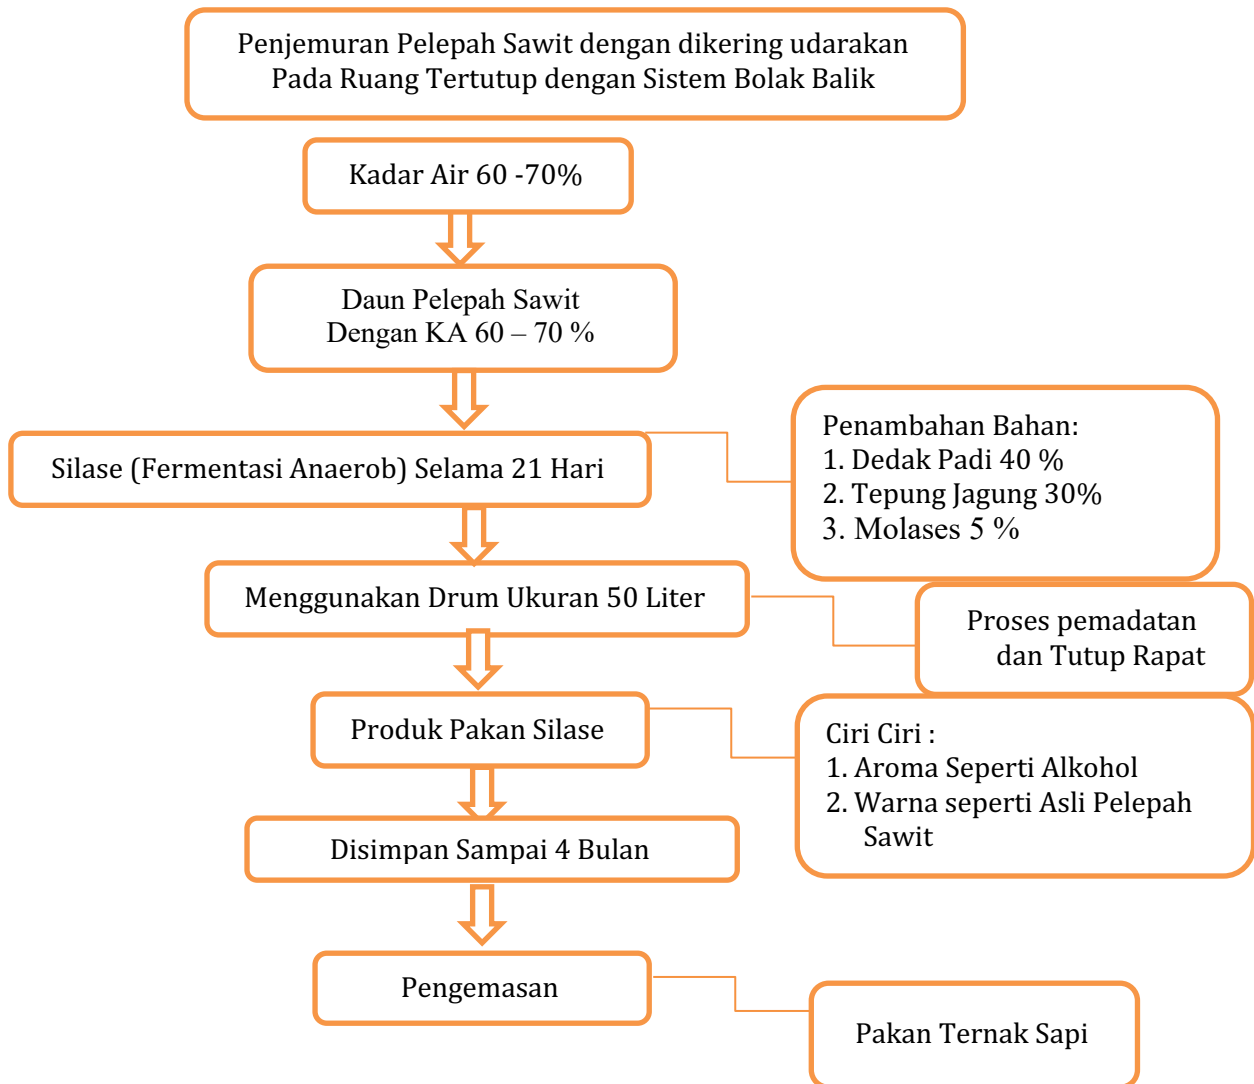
Penjemuran Pelepah Sawit dengan dikering udarakan Pada Ruang Tertutup dengan Sistem Bolak Balik

Kadar Air 60 -70%

Daun Pelepah Sawit Dengan KA 60 – 70 %

Silase (Fermentasi Anaerob) Selama 21 Hari

Penambahan Bahan:
1. Dedak Padi 40 %
2. Tepung Jagung 30%
3. Molases 5 %

Menggunakan Drum Ukuran 50 Liter

Proses pemadatan dan Tutup Rapat

Produk Pakan Silase

Ciri Ciri :
1. Aroma Seperti Alkohol
2. Warna seperti Asli Pelepah Sawit

Disimpan Sampai 4 Bulan

Pengemasan

Pakan Ternak Sapi